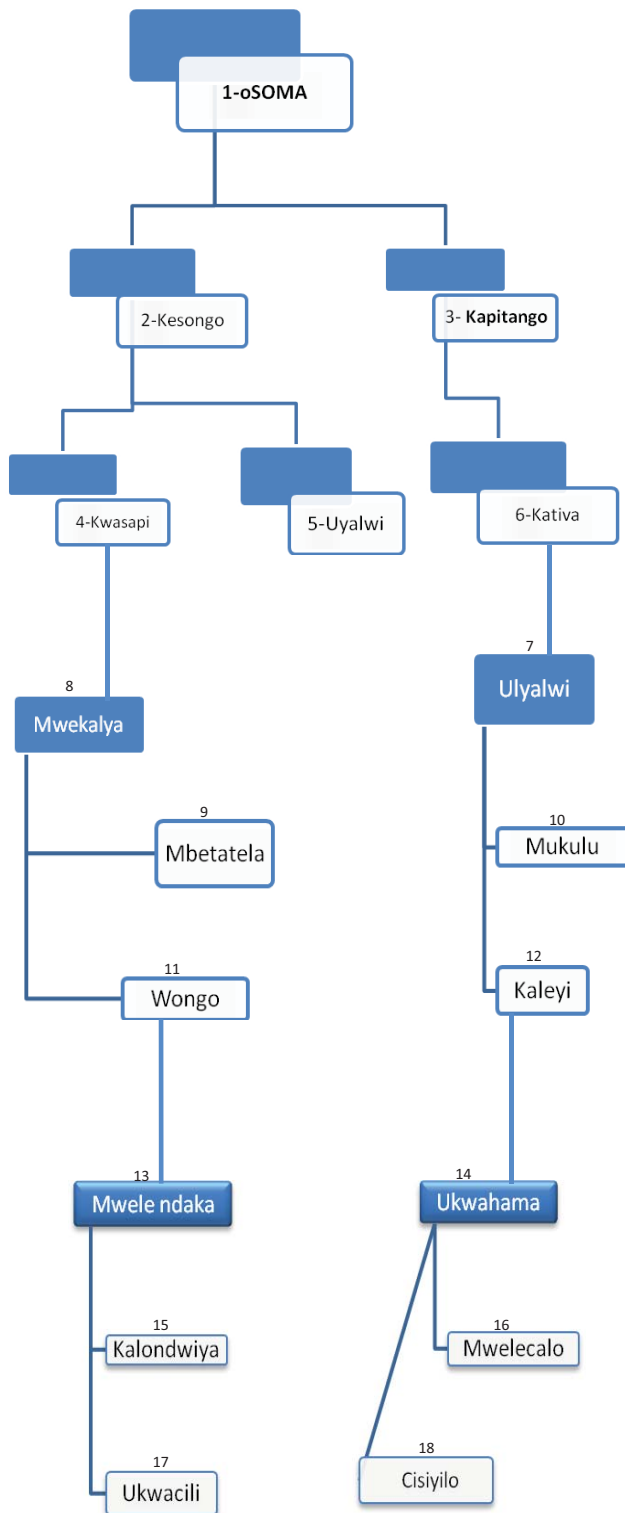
1-oSOMA

2-Kesongo

3- Kapitango

4-Kwasapi

5-Uyalwi

6-Kativa

7
Ulyalwi

8
Mwekalya

9
Mbetatela

10
Mukulu

11
Wongo

12
Kaleyi

13
Mwele ndaka

14
Ukwahama

15
Kalondwiya

16
Mwelecalo

17
Ukwacili

18
Cisiyilo